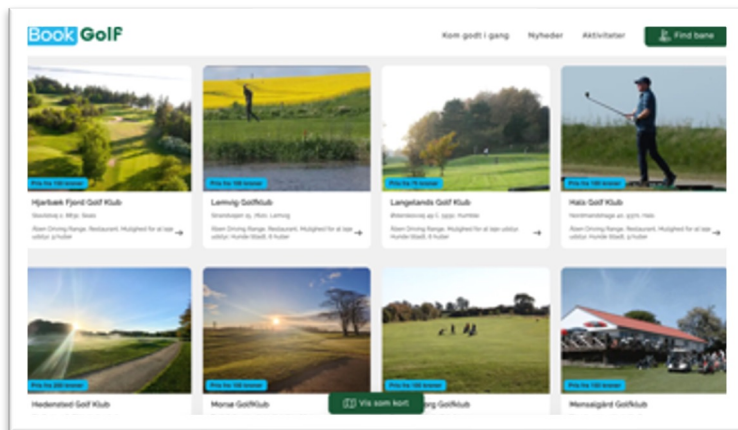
BookGolf

Kom godt i gang Nyheder Aktiviteter Find bane

Pris fra 100 kroner
Hjarbæk Fjord Golf Klub
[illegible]
Åben Driving Range, Restaurant, Mulighed for at leje udstyr, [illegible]

Pris fra 100 kroner
Lemvig Golfklub
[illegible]
Åben Driving Range, Restaurant, Mulighed for at leje udstyr, Hunde tilladt, 4 huller

Pris fra 75 kroner
Langelands Golf Klub
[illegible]
Åben Driving Range, Restaurant, Mulighed for at leje udstyr, Hunde tilladt, 6 huller

Pris fra 100 kroner
Hals Golf Klub
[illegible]
Åben Driving Range, Restaurant, Mulighed for at leje udstyr, Hunde tilladt, 9 huller

Pris fra 200 kroner
Hedensted Golf Klub

Pris fra 100 kroner
Morsø Golfklub

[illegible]rg Golfklub

Pris fra 100 kroner
Mensalgård Golfklub

Vis som kort